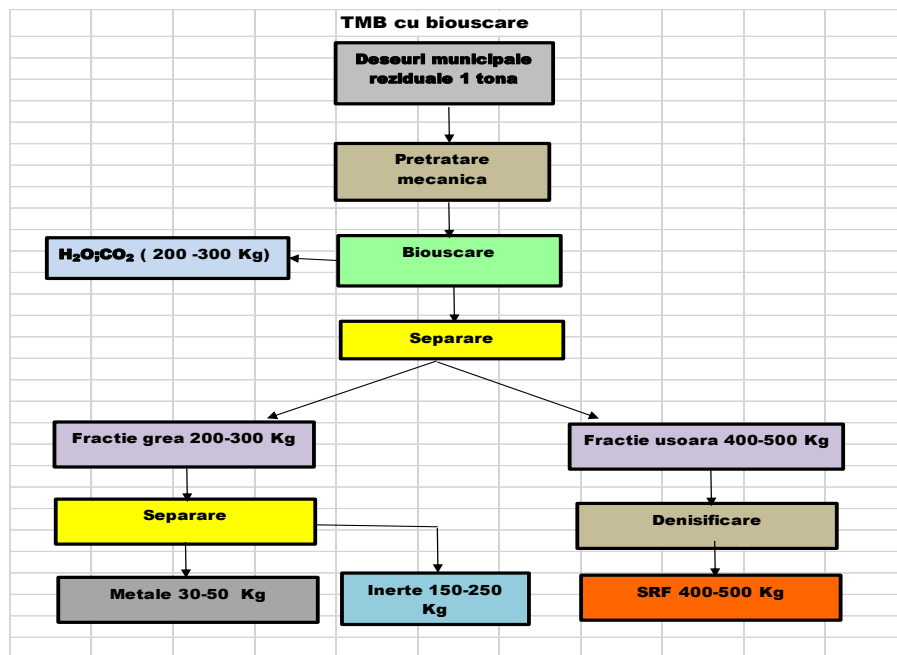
TMB cu biouscare

Deseuri municipale reziduale 1 tona

Pretratare mecanica

$H_2O;CO_2$ ( 200 -300 Kg)

Biouscare

Separare

Fractie grea 200-300 Kg

Fractie usoara 400-500 Kg

Separare

Denisificare

Metale 30-50 Kg

Inerte 150-250 Kg

SRF 400-500 Kg